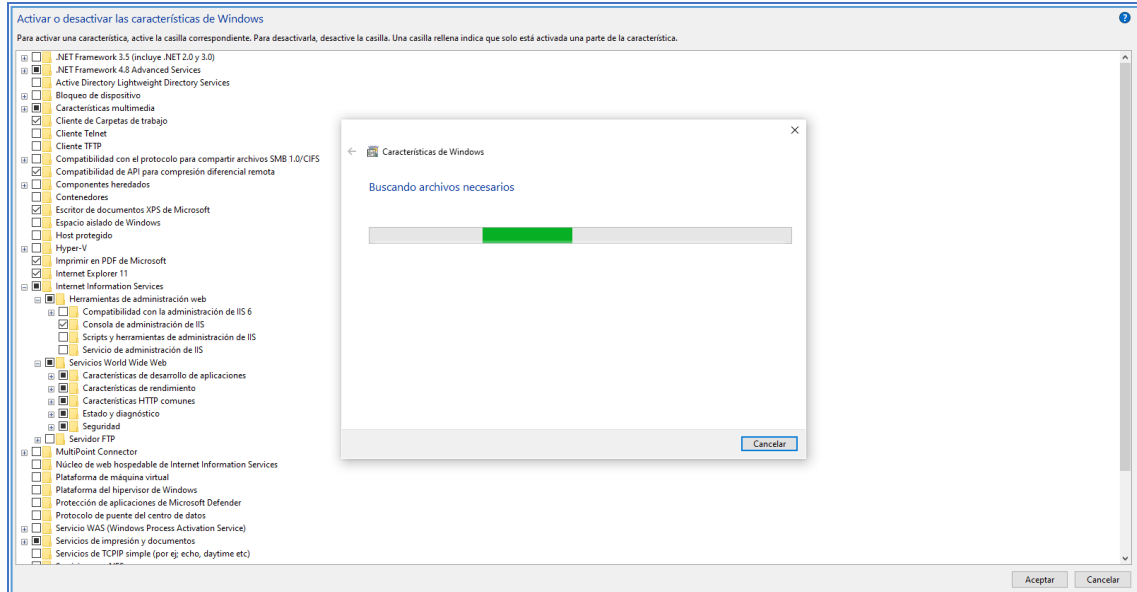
Activar o desactivar las características de Windows

Para activar una característica, active la casilla correspondiente. Para desactivarla, desactive la casilla. Una casilla rellena indica que solo está activada una parte de la característica.

.NET Framework 3.5 (incluye .NET 2.0 y 3.0)
.NET Framework 4.8 Advanced Services
Active Directory Lightweight Directory Services
Bloqueo de dispositivo
Características multimedia
Cliente de Carpetas de trabajo
Cliente Telnet
Cliente TFTP
Compatibilidad con el protocolo para compartir archivos SMB 1.0/CIFS
Compatibilidad de API para compresión diferencial remota
Componentes heredados
Contenedores
Escritor de documentos XPS de Microsoft
Espacio aislado de Windows
Host protegido
Hyper-V
Imprimir en PDF de Microsoft
Internet Explorer 11
Internet Information Services
Herramientas de administración web
Compatibilidad con la administración de IIS 6
Consola de administración de IIS
Scripts y herramientas de administración de IIS
Servicio de administración de IIS
Servicios World Wide Web
Características de desarrollo de aplicaciones
Características de rendimiento
Características HTTP comunes
Estado y diagnóstico
Seguridad
Servidor FTP
MultiPoint Connector
Núcleo de web hospedable de Internet Information Services
Plataforma de máquina virtual
Plataforma del hipervisor de Windows
Protección de aplicaciones de Microsoft Defender
Protocolo de puente del centro de datos
Servicio WAS (Windows Process Activation Service)
Servicios de impresión y documentos
Servicios de TCPIP simple (por ej; echo, daytime etc)
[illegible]

Características de Windows

Buscando archivos necesarios

Cancelar

Aceptar
Cancelar